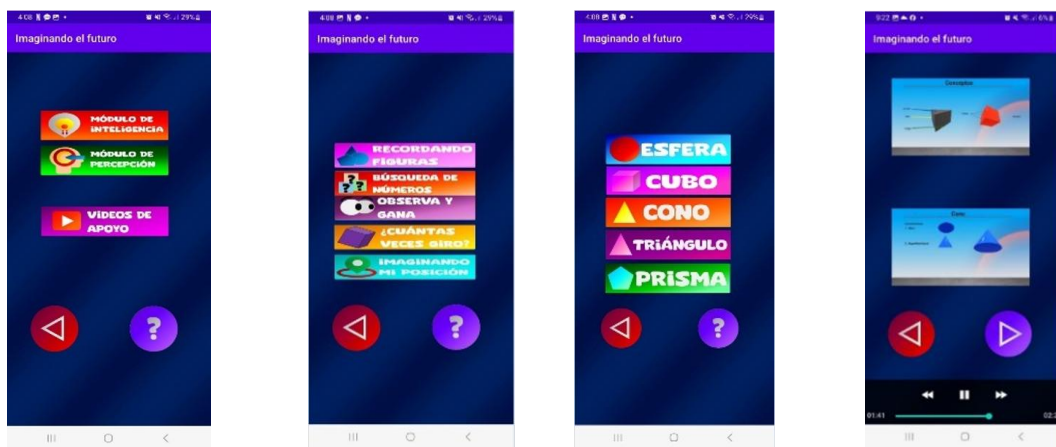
4:08 29%
Imaginando el futuro
MÓDULO DE INTELIGENCIA
MÓDULO DE PERCEPCIÓN
VIDEOS DE APOYO
?

4:08 29%
Imaginando el futuro
RECORDANDO FIGURAS
BÚSQUEDA DE NÚMEROS
OBSERVA Y GANA
¿CUÁNTAS VECES GIRÓ?
IMAGINANDO MI POSICIÓN
?

4:08 29%
Imaginando el futuro
ESFERA
CUBO
CONO
TRIÁNGULO
PRISMA
?

9:22 6%
Imaginando el futuro
Conceptos
Cono
01:41
02:2